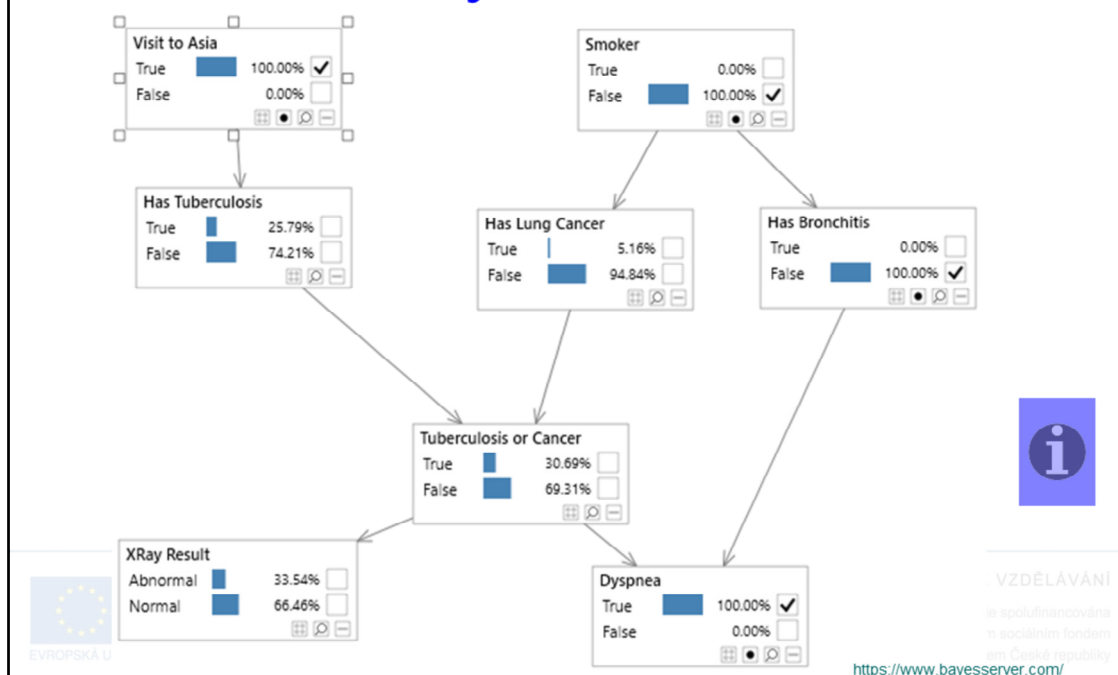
Visit to Asia
True 100.00% ✓
False 0.00%

Smoker
True 0.00%
False 100.00% ✓

Has Tuberculosis
True 25.79%
False 74.21%

Has Lung Cancer
True 5.16%
False 94.84%

Has Bronchitis
True 0.00%
False 100.00% ✓

Tuberculosis or Cancer
True 30.69%
False 69.31%

XRay Result
Abnormal 33.54%
Normal 66.46%

Dyspnea
True 100.00% ✓
False 0.00%

EVROPSKÁ U

VZDĚLÁVÁNÍ
e spolufinancována
n sociálním fondem
em České republiky

https://www.bayesserver.com/